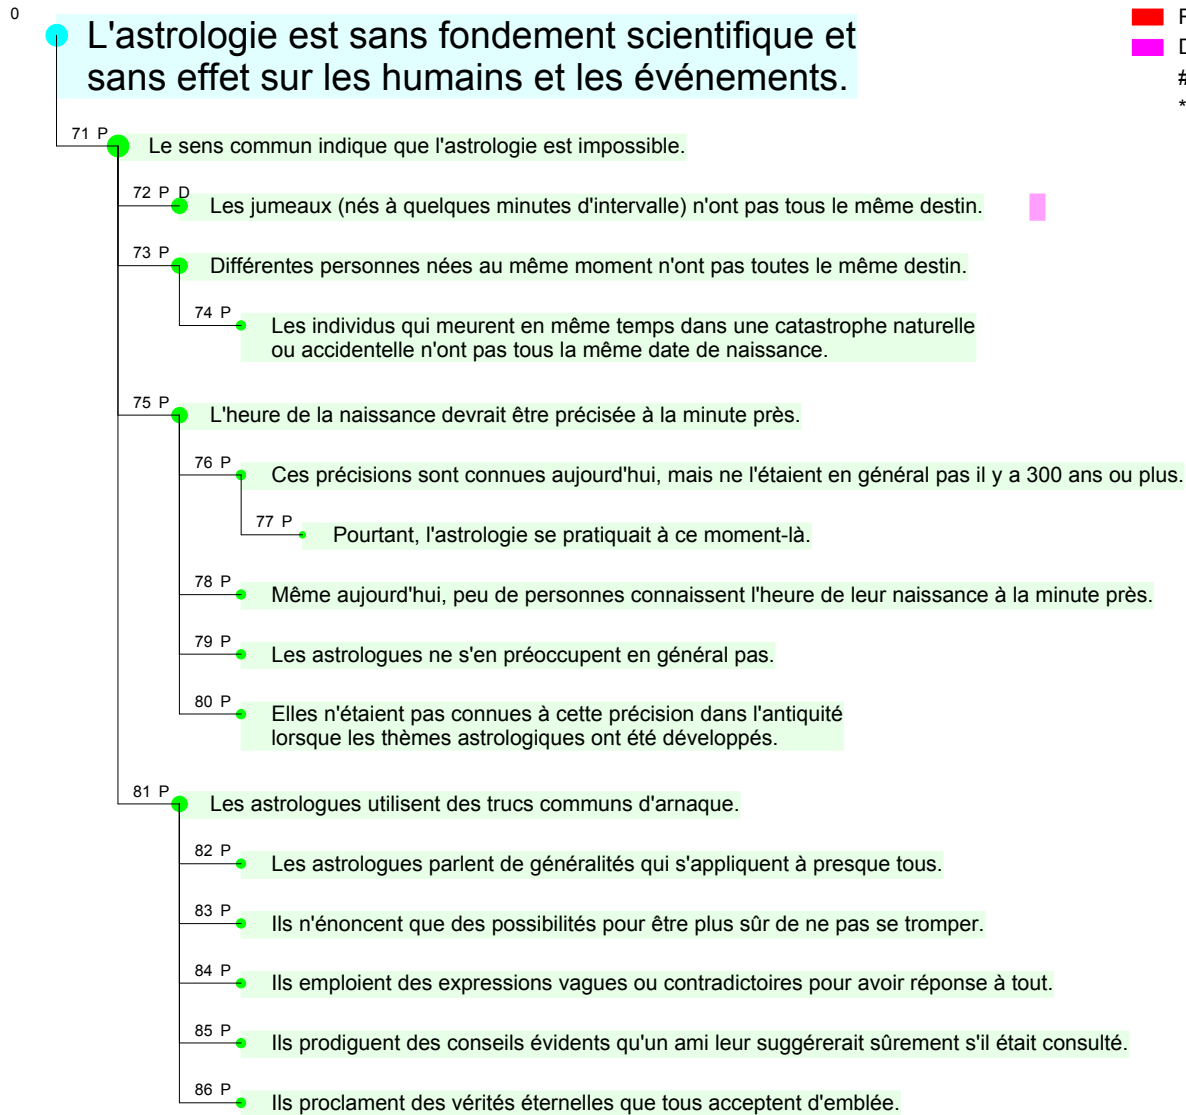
0

L'astrologie est sans fondement scientifique et sans effet sur les humains et les événements.

F
D
#
*

71 P Le sens commun indique que l'astrologie est impossible.

72 P D Les jumeaux (nés à quelques minutes d'intervalle) n'ont pas tous le même destin.

73 P Différentes personnes nées au même moment n'ont pas toutes le même destin.

74 P Les individus qui meurent en même temps dans une catastrophe naturelle ou accidentelle n'ont pas tous la même date de naissance.

75 P L'heure de la naissance devrait être précisée à la minute près.

76 P Ces précisions sont connues aujourd'hui, mais ne l'étaient en général pas il y a 300 ans ou plus.

77 P Pourtant, l'astrologie se pratiquait à ce moment-là.

78 P Même aujourd'hui, peu de personnes connaissent l'heure de leur naissance à la minute près.

79 P Les astrologues ne s'en préoccupent en général pas.

80 P Elles n'étaient pas connues à cette précision dans l'antiquité lorsque les thèmes astrologiques ont été développés.

81 P Les astrologues utilisent des trucs communs d'arnaque.

82 P Les astrologues parlent de généralités qui s'appliquent à presque tous.

83 P Ils n'énoncent que des possibilités pour être plus sûr de ne pas se tromper.

84 P Ils emploient des expressions vagues ou contradictoires pour avoir réponse à tout.

85 P Ils prodiguent des conseils évidents qu'un ami leur suggérerait sûrement s'il était consulté.

86 P Ils proclament des vérités éternelles que tous acceptent d'emblée.